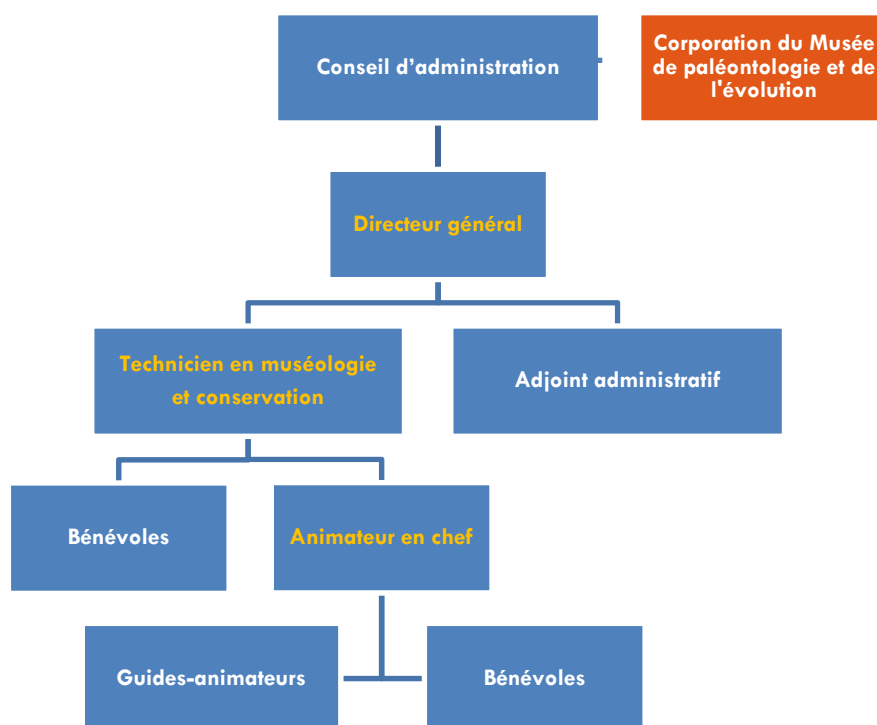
Conseil d'administration

Corporation du Musée de paléontologie et de l'évolution

Directeur général

Technicien en muséologie et conservation

Adjoint administratif

Bénévoles

Animateur en chef

Guides-animateurs

Bénévoles